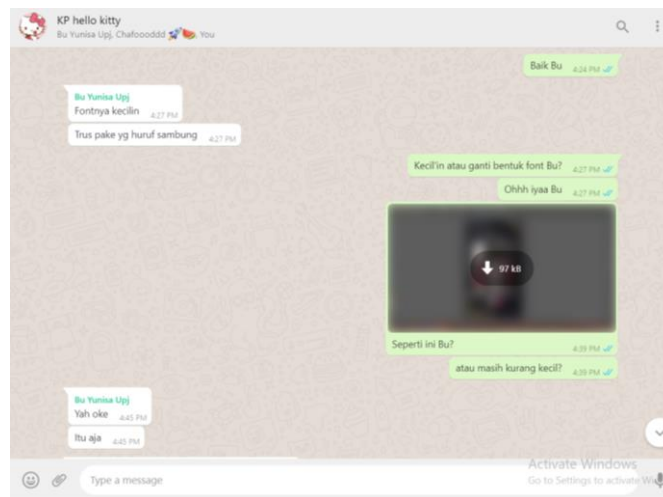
KP hello kitty
Bu Yunisa Upj, Chafoooddd, You

Baik Bu 4:24 PM

Bu Yunisa Upj
Fontnya kecilin 4:27 PM

Trus pake yg huruf sambung 4:27 PM

Kecil'in atau ganti bentuk font Bu? 4:27 PM

Ohhh iyaa Bu 4:27 PM

97 kB

Seperti ini Bu? 4:39 PM

atau masih kurang kecil? 4:39 PM

Bu Yunisa Upj
Yah oke 4:45 PM

Itu aja 4:45 PM

Type a message

Activate Windows
Go to Settings to activate W